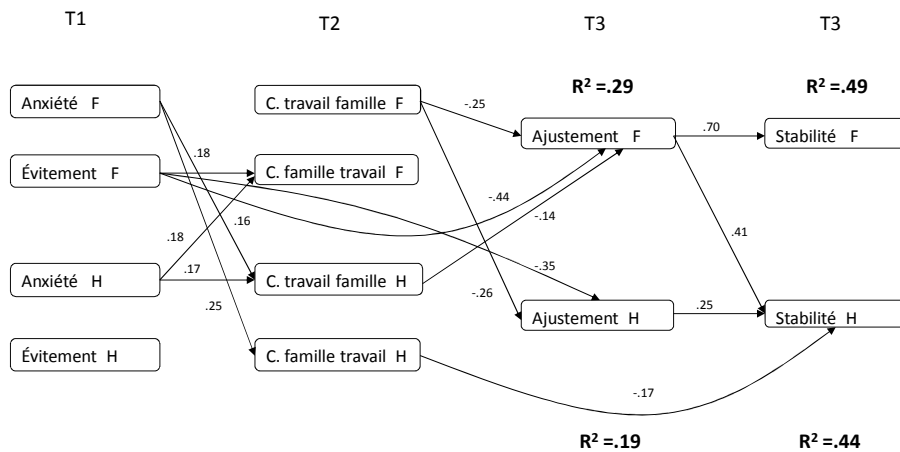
T1

T2

T3

T3

$R^2$ =.29

$R^2$ =.49

Anxiété F

C. travail famille F

-.25

Ajustement F

.70

Stabilité F

.18

Évitement F

C. famille travail F

-.44

.16

-.14

.18

.41

.17

-.35

Anxiété H

C. travail famille H

-.26

.25

Ajustement H

.25

Stabilité H

Évitement H

C. famille travail H

-.17

$R^2$ =.19

$R^2$ =.44